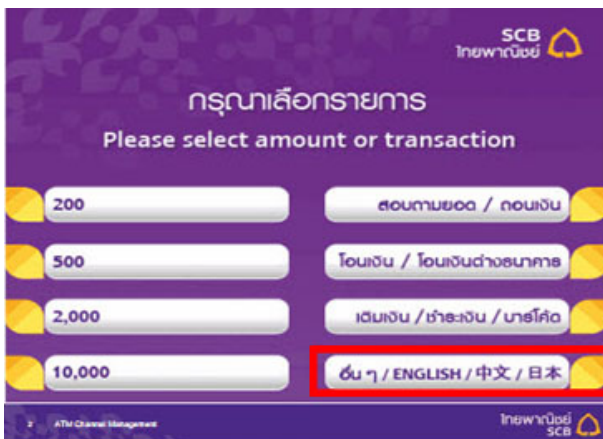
SCB
ไทยพาณิชย์

กรุณาเลือกรายการ
Please select amount or transaction

200

500

2,000

10,000

สอบถามยอด / ถอนเงิน

โอนเงิน / โอนเงินต่างธนาคาร

เติมเงิน / ชำระเงิน / บาร์โค้ด

อื่น ๆ / ENGLISH / 中文 / 日本

2 ATM Channel Management

ไทยพาณิชย์
SCB